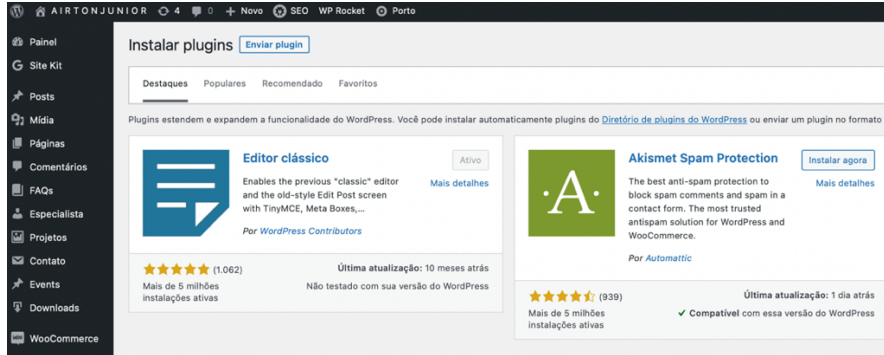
AIRTONJUNIOR 4 0 + Novo SEO WP Rocket Porto

Painel
Site Kit
Posts
Mídia
Páginas
Comentários
FAQs
Especialista
Projetos
Contato
Events
Downloads
WooCommerce

Instalar plugins Enviar plugin

Destaques Populares Recomendado Favoritos

Plugins estendem e expandem a funcionalidade do WordPress. Você pode instalar automaticamente plugins do Diretório de plugins do WordPress ou enviar um plugin no formato

A

Editor clássico
Enables the previous "classic" editor and the old-style Edit Post screen with TinyMCE, Meta Boxes,...
Por WordPress Contributors
Ativo
Mais detalhes
(1.062)
Mais de 5 milhões instalações ativas
Última atualização: 10 meses atrás
Não testado com sua versão do WordPress

Akismet Spam Protection
The best anti-spam protection to block spam comments and spam in a contact form. The most trusted antispam solution for WordPress and WooCommerce.
Por Automattic
Instalar agora
Mais detalhes
(939)
Mais de 5 milhões instalações ativas
Última atualização: 1 dia atrás
✓ Compatível com essa versão do WordPress